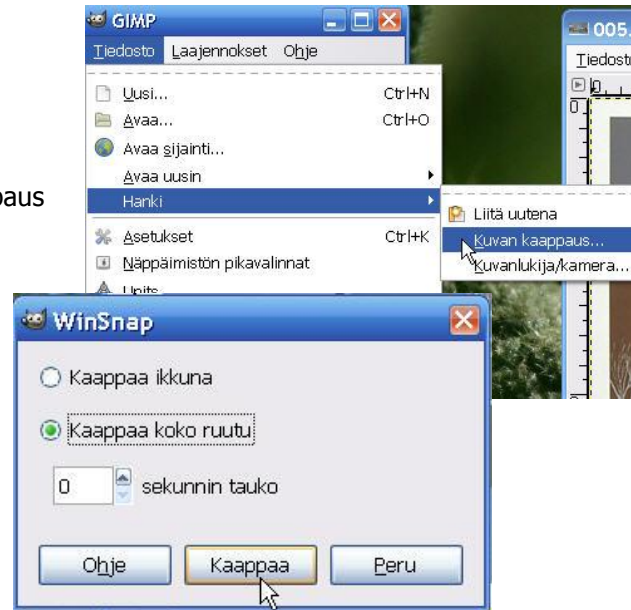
paus

GIMP

Tiedosto Laajennokset Ohje

Uusi... Ctrl+N
Avaa... Ctrl+O
Avaa sijainti...
Avaa uusin
Hanki
Asetukset Ctrl+K
Näppäimistön pikavalinnat
Units

Liitä uutena
Kuvan kaappaus...
Kuvanlukija/kamera...

005.
Tiedosto

WinSnap

Kaappaa ikkuna

Kaappaa koko ruutu

0 sekunnin tauko

Ohje Kaappaa Peru